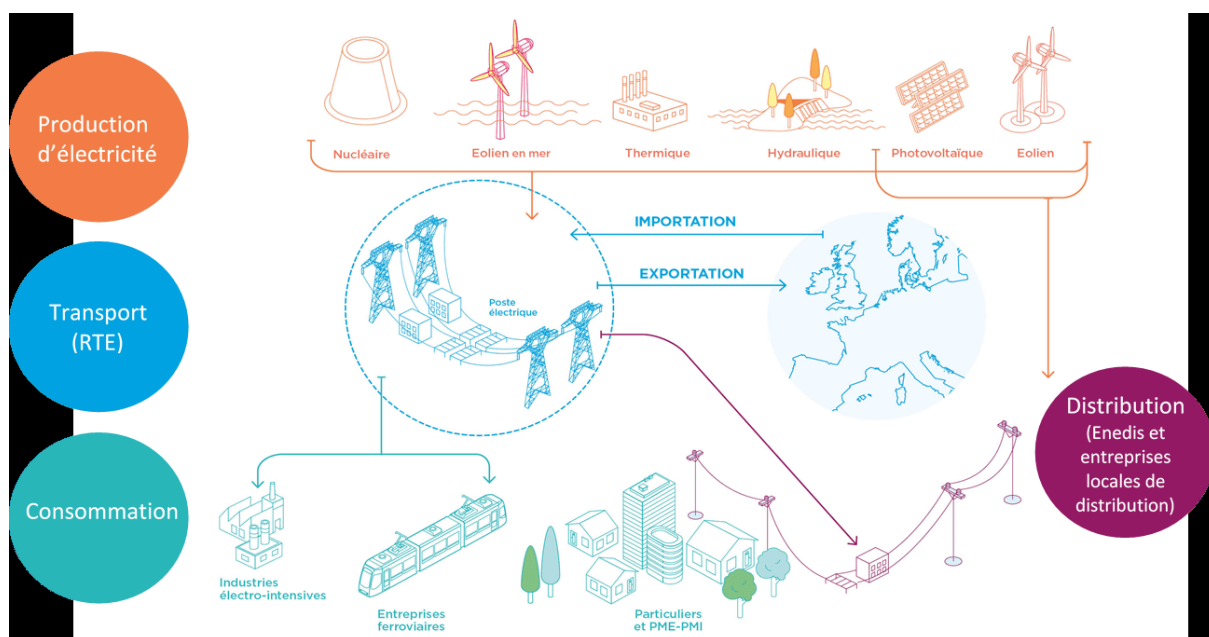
Production d'électricité

Nucléaire

Eolien en mer

Thermique

Hydraulique

Photovoltaïque

Eolien

Transport (RTE)

IMPORTATION

EXPORTATION

Poste électrique

Distribution (Enedis et entreprises locales de distribution)

Consommation

Industries électro-intensives

Entreprises ferroviaires

Particuliers et PME-PMI